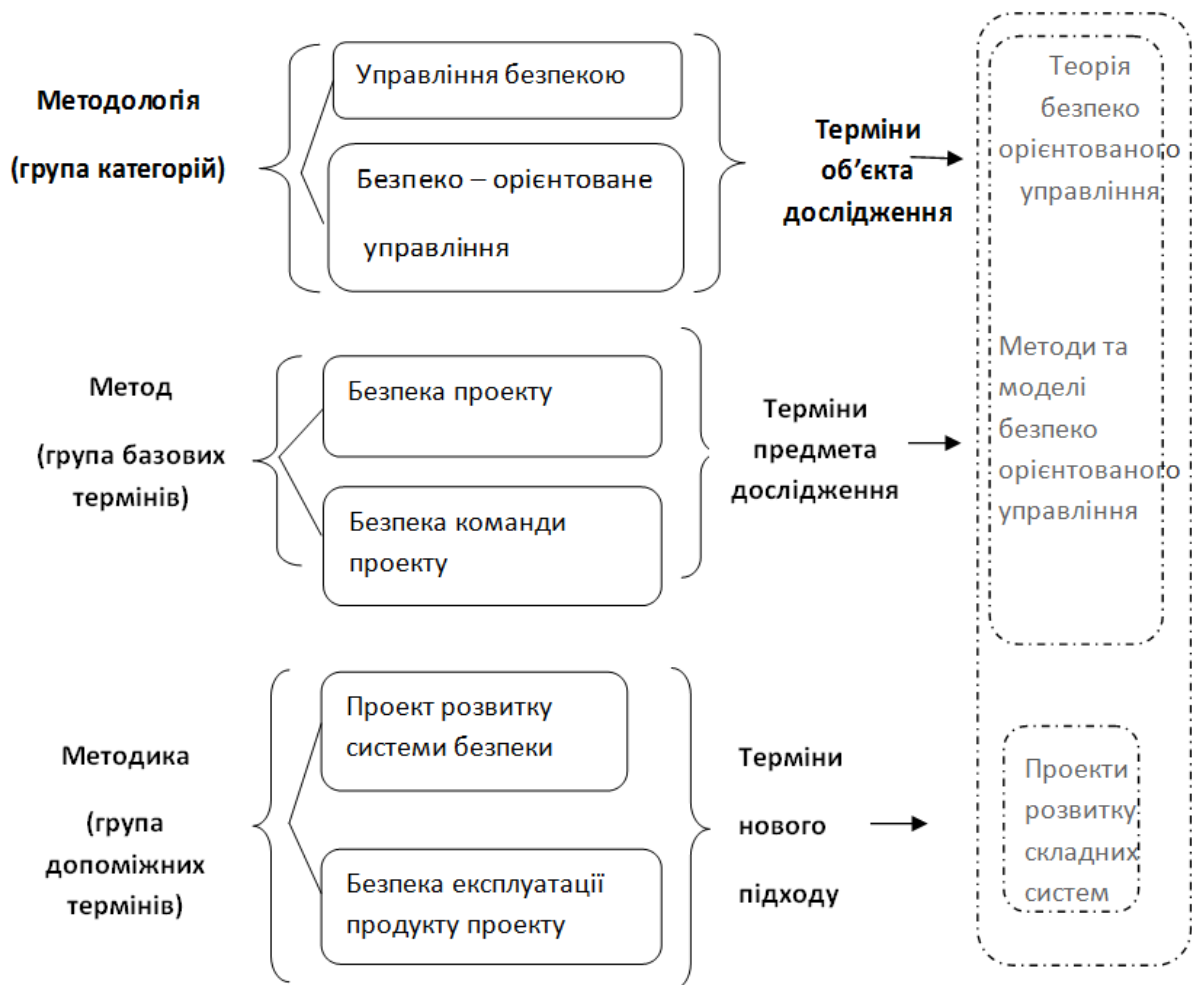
Методологія

(група категорій)

Управління безпекою

Безпеко – орієнтоване управління

Терміни об’єкта дослідження

Теорія безпеко орієнтованого управління

Метод

(група базових термінів)

Безпека проекту

Безпека команди проекту

Терміни предмета дослідження

Методи та моделі безпеко орієнтованого управління

Методика

(група допоміжних термінів)

Проект розвитку системи безпеки

Безпека експлуатації продукту проекту

Терміни нового підходу

Проекти розвитку складних систем